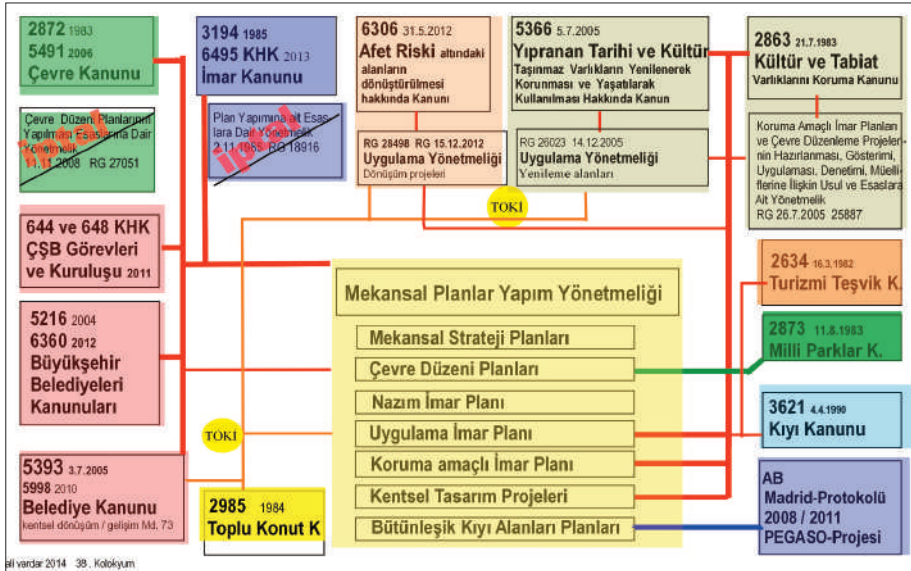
2872 1983
5491 2006
Çevre Kanunu

Çevre Düzeni Planlarının Yapılması Esaslarına Dair Yönetmelik
11.11.2008 RG 27051
iptal

3194 1985
6495 KHK 2013
İmar Kanunu

Plan Yapımına ait Esaslara Dair Yönetmelik
2.11.1985 RG 18916
iptal

6306 31.5.2012
Afet Riski altındaki alanların dönüştürülmesi hakkında Kanunı

RG 28498 RG 15.12.2012
Uygulama Yönetmeliği
Dönüşüm projeleri

5366 5.7.2005
Yıpranan Tarihi ve Kültür Taşınmaz Varlıkların Yenilenerek Korunması ve Yaşatılarak Kullanılması Hakkında Kanun

RG 26023 14.12.2005
Uygulama Yönetmeliği
Yenileme alanları

2863 21.7.1983
Kültür ve Tabiat Varlıklarını Koruma Kanunu

Koruma Amaçlı İmar Planları ve Çevre Düzenleme Projelerinin Hazırlanması, Gösterimi, Uygulaması, Denetimi, Müelliflerine İlişkin Usul ve Esaslara Ait Yönetmelik
RG 26.7.2005 25887

TOKI

644 ve 648 KHK
ÇŞB Görevleri ve Kuruluşu 2011

5216 2004
6360 2012
Büyükşehir Belediyeleri Kanunuları

Mekansal Planlar Yapım Yönetmeliği
Mekansal Strateji Planları
Çevre Düzeni Planları
Nazım İmar Planı
Uygulama İmar Planı
Koruma amaçlı İmar Planı
Kentsel Tasarım Projeleri
Bütünleşik Kıyı Alanları Planları

2634 16.3.1982
Turizmi Teşvik K.

2873 11.8.1983
Milli Parklar K.

3621 4.4.1990
Kıyı Kanunu

TOKI

5393 3.7.2005
5998 2010
Belediye Kanunu
kentsel dönüşüm / gelişim Md. 73

2985 1984
Toplu Konut K

AB
Madrid-Protokolü
2008 / 2011
PEGASO-Projesi

ali vardar 2014 38. Kolokyum